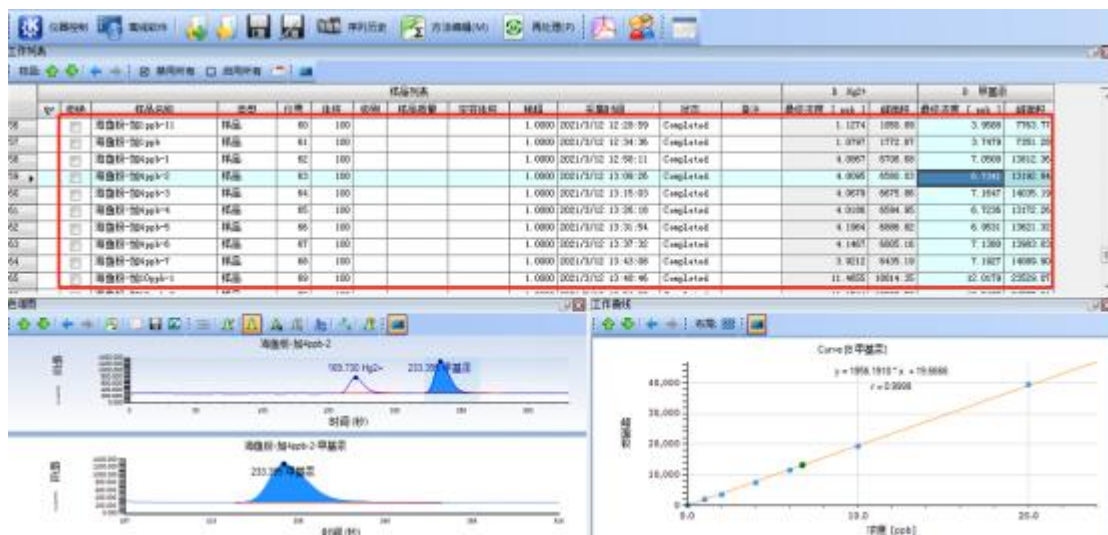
仪器控制 事组软件 序列历史 方法编辑(M) 再处理(R)

工作列表

样品列表

| | 忽略 | 样品名称 | 类型 | 行号 | 体积 | 瓶号 | 样品质量 | 定容体积 | 稀释 | 采集时间 | 状态 | 备注 | 最终浓度 [ppb] | 峰面积 | 最终浓度 [ppb] | 峰面积 |
|---|---|---|---|---|---|---|---|---|---|---|---|---|---|---|---|---|
| 56 | | 海鱼样-加1ppb-11 | 样品 | 60 | 100 | | | | 1.0000 | 2021/3/12 12:28:59 | Completed | | 1.1274 | 1050.89 | 3.9588 | 7763.77 |
| 57 | | 海鱼样-加1ppb | 样品 | 61 | 100 | | | | 1.0000 | 2021/3/12 12:34:36 | Completed | | 1.0797 | 1772.97 | 3.7479 | 7351.20 |
| 58 | | 海鱼样-加4ppb-1 | 样品 | 62 | 100 | | | | 1.0000 | 2021/3/12 12:58:11 | Completed | | 4.0057 | 6708.68 | 7.0508 | 13812.36 |
| 59 | | 海鱼样-加4ppb-2 | 样品 | 63 | 100 | | | | 1.0000 | 2021/3/12 13:08:26 | Completed | | 4.0095 | 6580.83 | 6.7341 | 13192.94 |
| 60 | | 海鱼样-加4ppb-3 | 样品 | 64 | 100 | | | | 1.0000 | 2021/3/12 13:15:03 | Completed | | 4.0679 | 6675.86 | 7.1647 | 14035.19 |
| 61 | | 海鱼样-加4ppb-4 | 样品 | 65 | 100 | | | | 1.0000 | 2021/3/12 13:26:18 | Completed | | 4.0106 | 6584.95 | 6.7236 | 13172.26 |
| 62 | | 海鱼样-加4ppb-5 | 样品 | 66 | 100 | | | | 1.0000 | 2021/3/12 13:31:54 | Completed | | 4.1564 | 6806.62 | 6.9531 | 13621.32 |
| 63 | | 海鱼样-加4ppb-6 | 样品 | 67 | 100 | | | | 1.0000 | 2021/3/12 13:37:32 | Completed | | 4.1467 | 6805.16 | 7.1360 | 13983.03 |
| 64 | | 海鱼样-加4ppb-7 | 样品 | 68 | 100 | | | | 1.0000 | 2021/3/12 13:43:08 | Completed | | 3.9212 | 6435.19 | 7.1927 | 14089.90 |
| 65 | | 海鱼样-加10ppb-1 | 样品 | 69 | 100 | | | | 1.0000 | 2021/3/12 13:48:46 | Completed | | 11.4655 | 18814.20 | 12.0179 | 23526.07 |

色谱图

海鱼样-加4ppb-2

163.730 Hg2+ 233.397 甲基汞

时间 (秒)

海鱼样-加4ppb-2-甲基汞

233.397 甲基汞

时间 (秒)

工作曲线

Curve [甲基汞]

y = 1956.1910 * x + 19.6666

r = 0.9998

峰面积

40,000
30,000
20,000
10,000
0

0.0 10.0 20.0

浓度 [ppb]